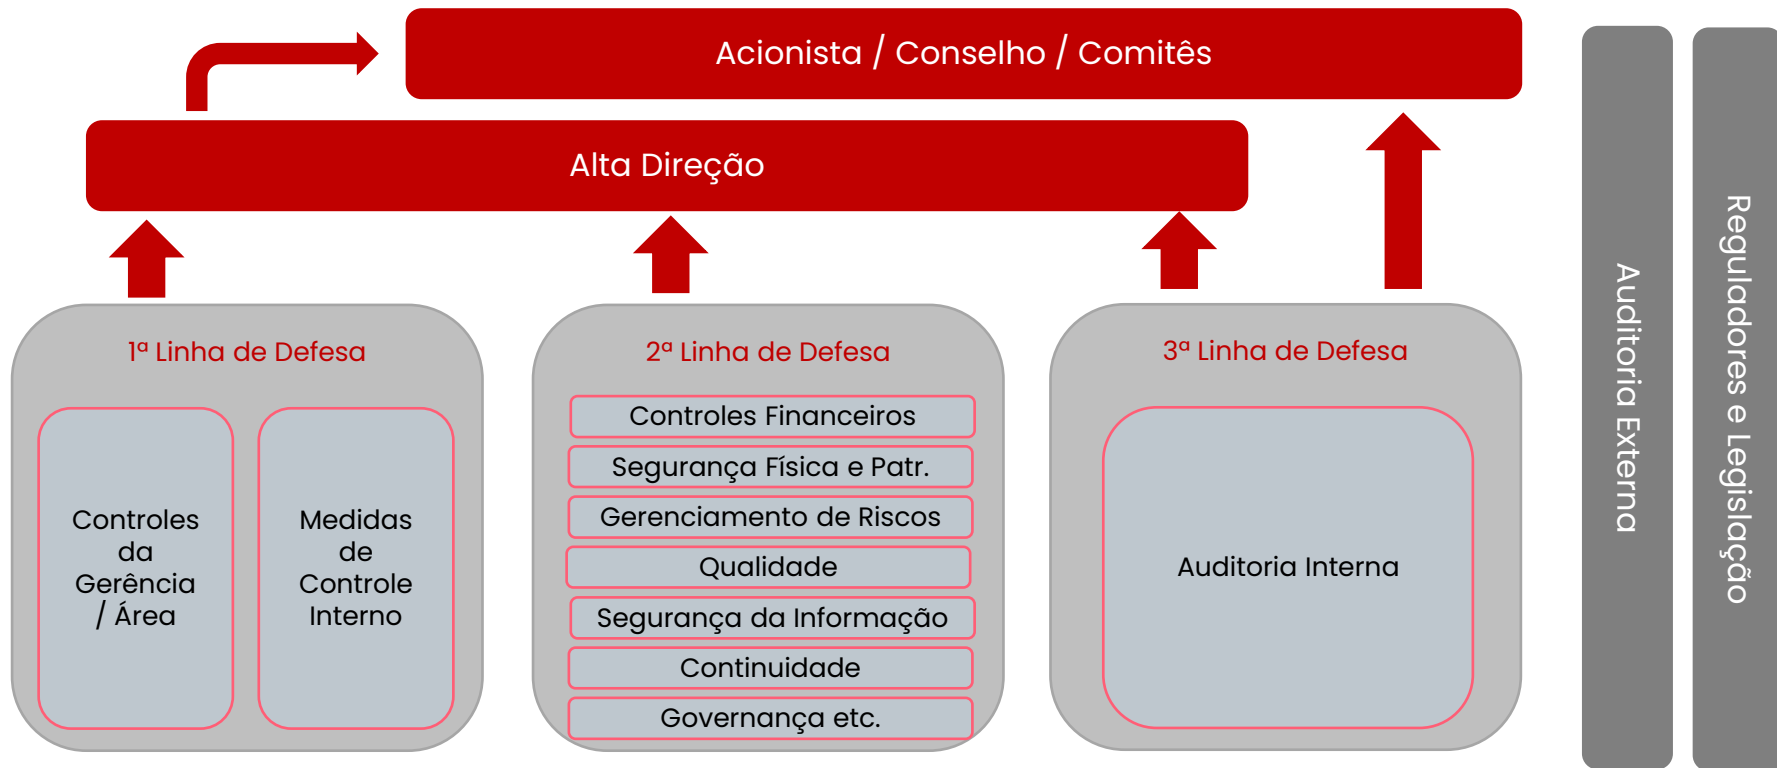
Acionista / Conselho / Comitês

Alta Direção

1ª Linha de Defesa

Controles da Gerência / Área

Medidas de Controle Interno

2ª Linha de Defesa

Controles Financeiros

Segurança Física e Patr.

Gerenciamento de Riscos

Qualidade

Segurança da Informação

Continuidade

Governança etc.

3ª Linha de Defesa

Auditoria Interna

Auditoria Externa

Reguladores e Legislação